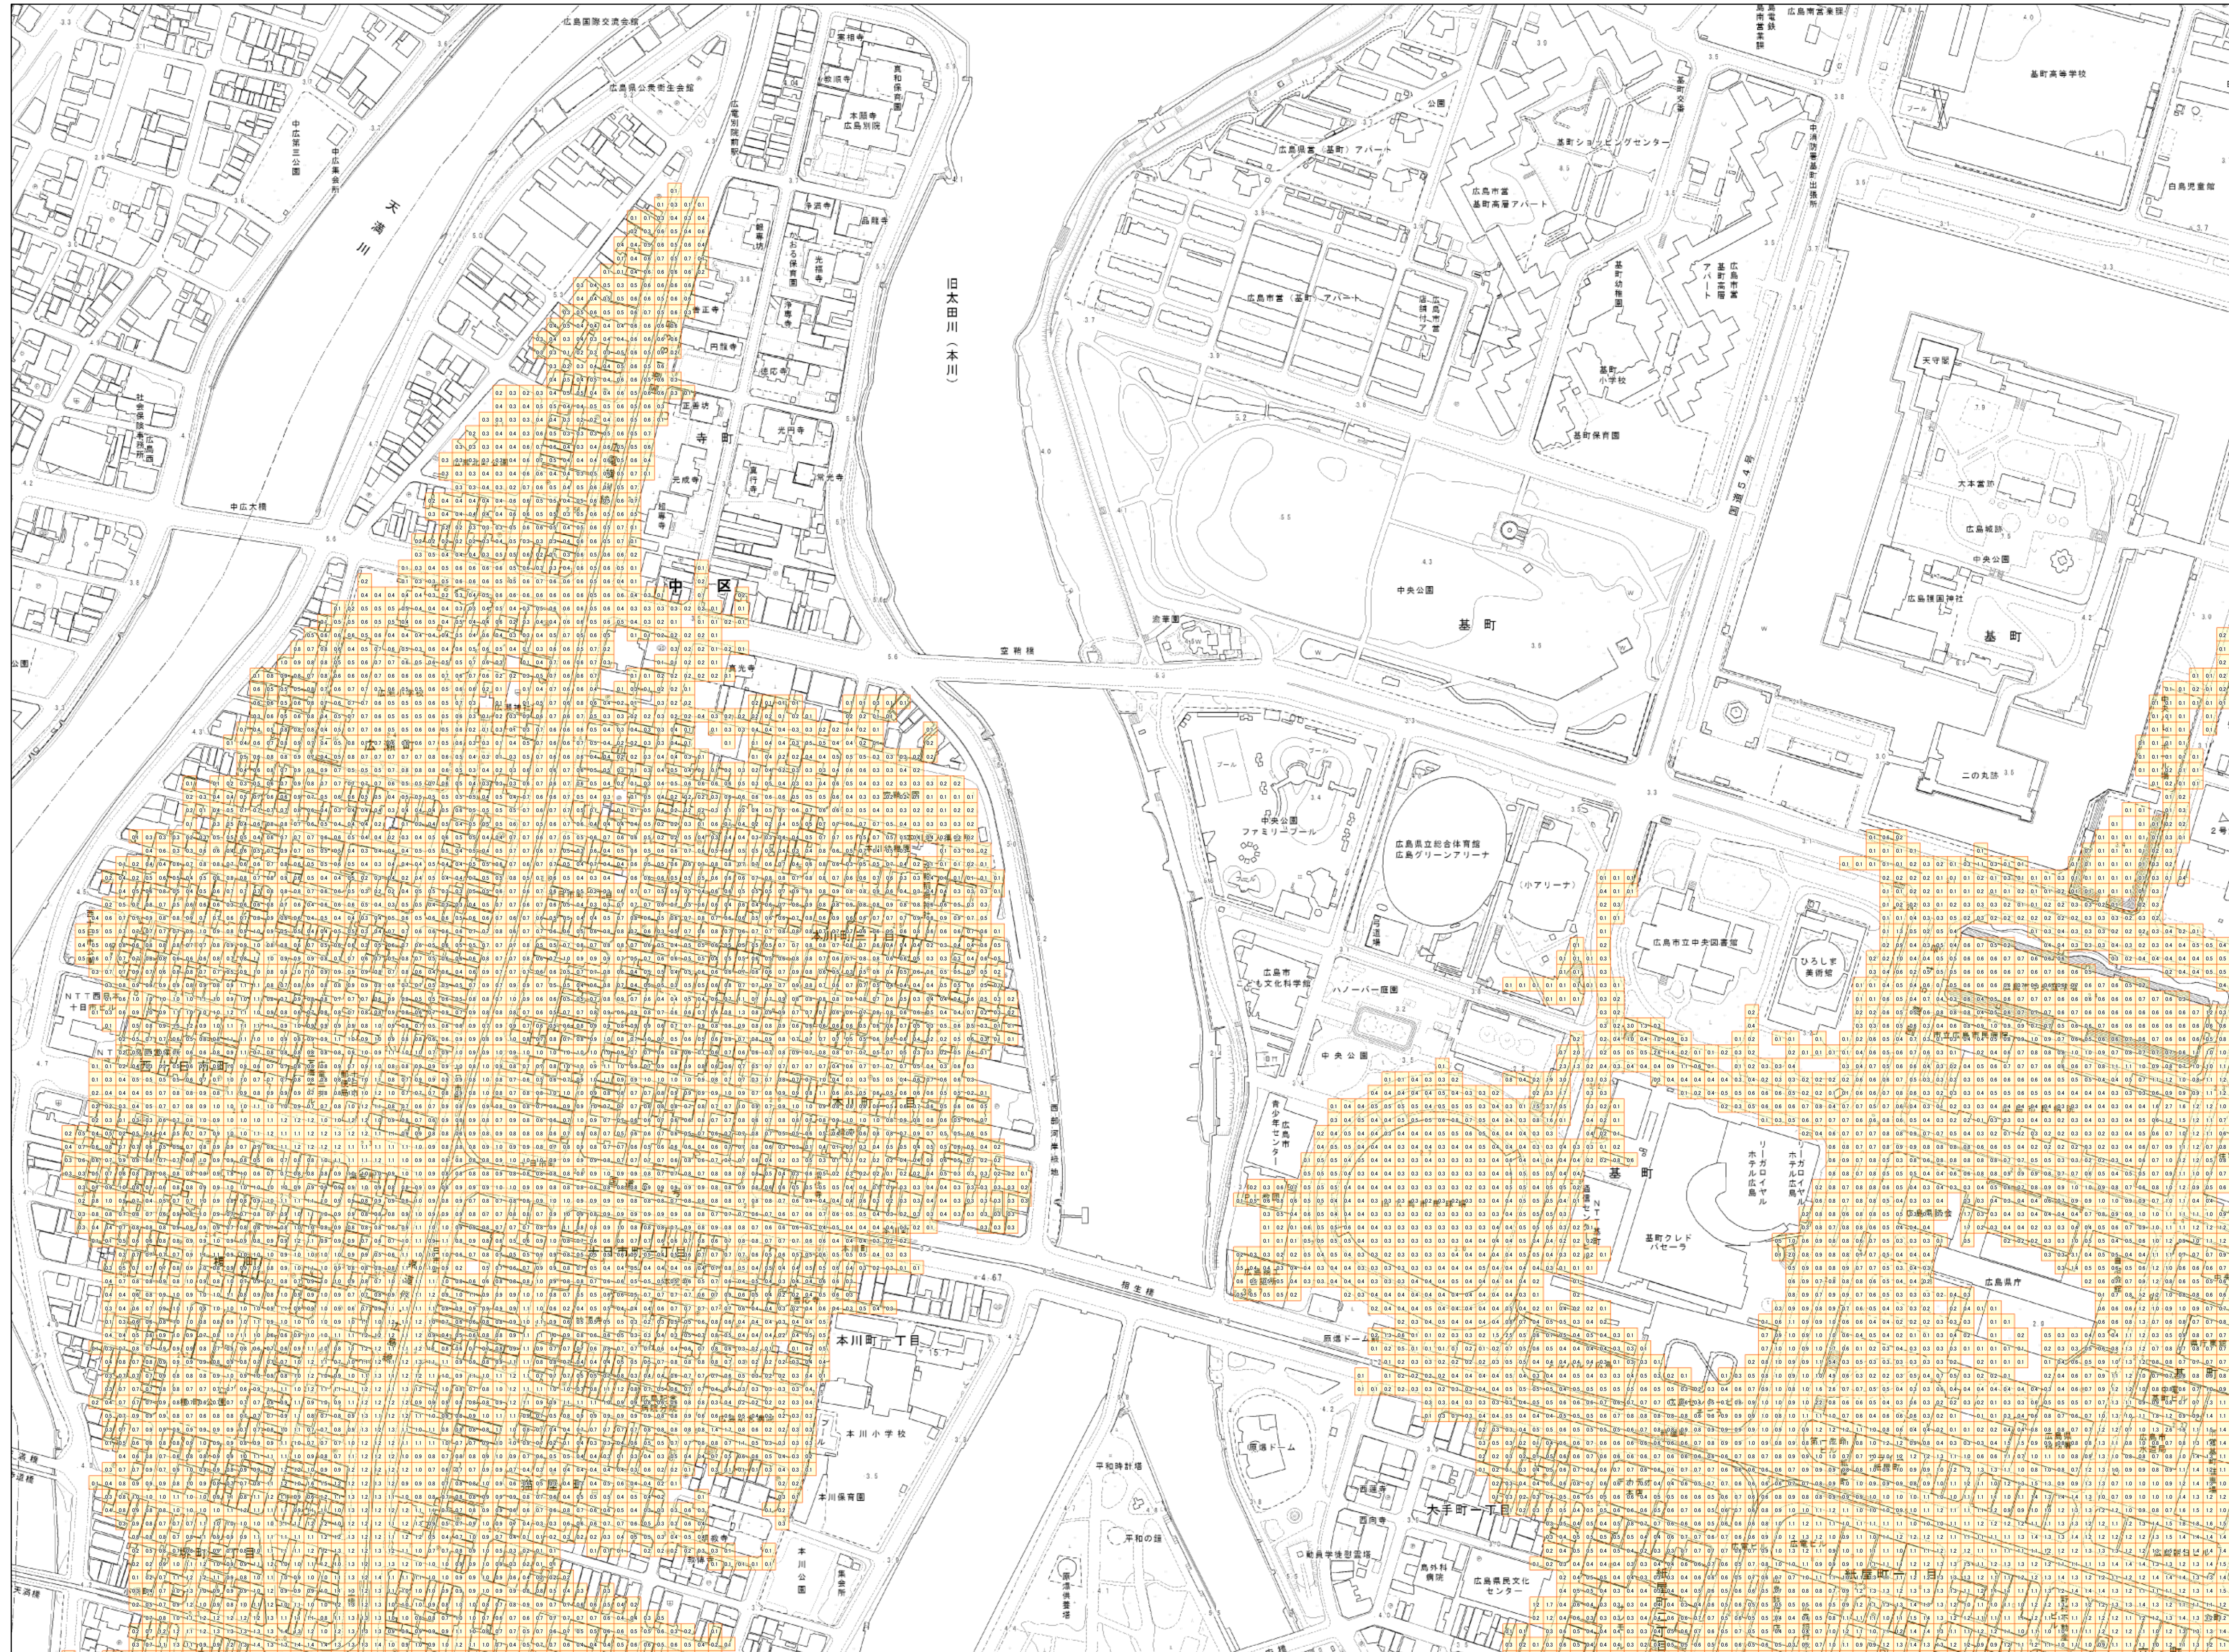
広島国際交流会館
広島県公衆衛生会館
天満川
中広第三公園
中広集会所
社会保険技術局
中広大橋
寺町
中区
旧太田川（本川）
空鞘橋
広瀬町
本川町三丁目
本川町二丁目
本川町一丁目
本川小学校
本川保育園
本川公園
相生橋
原爆ドーム
平和記念公園
大手町一丁目
広島県民文化センター
基町
中央公園
広島市営基町アパート
基町ショッピングセンター
基町小学校
基町保育園
広島県立総合体育館
広島グリーンアリーナ
小アリーナ
中央公園ファミリープール
広島市こども文化科学館
ハノーバー庭園
広島市立中央図書館
ひろしま美術館
リーガロイヤルホテル広島
基町クレドパセーラ
広島県庁
天守閣
大本営跡
広島城跡
広島護国神社
二の丸跡
基町高等学校
白島児童館
西河岸緑地